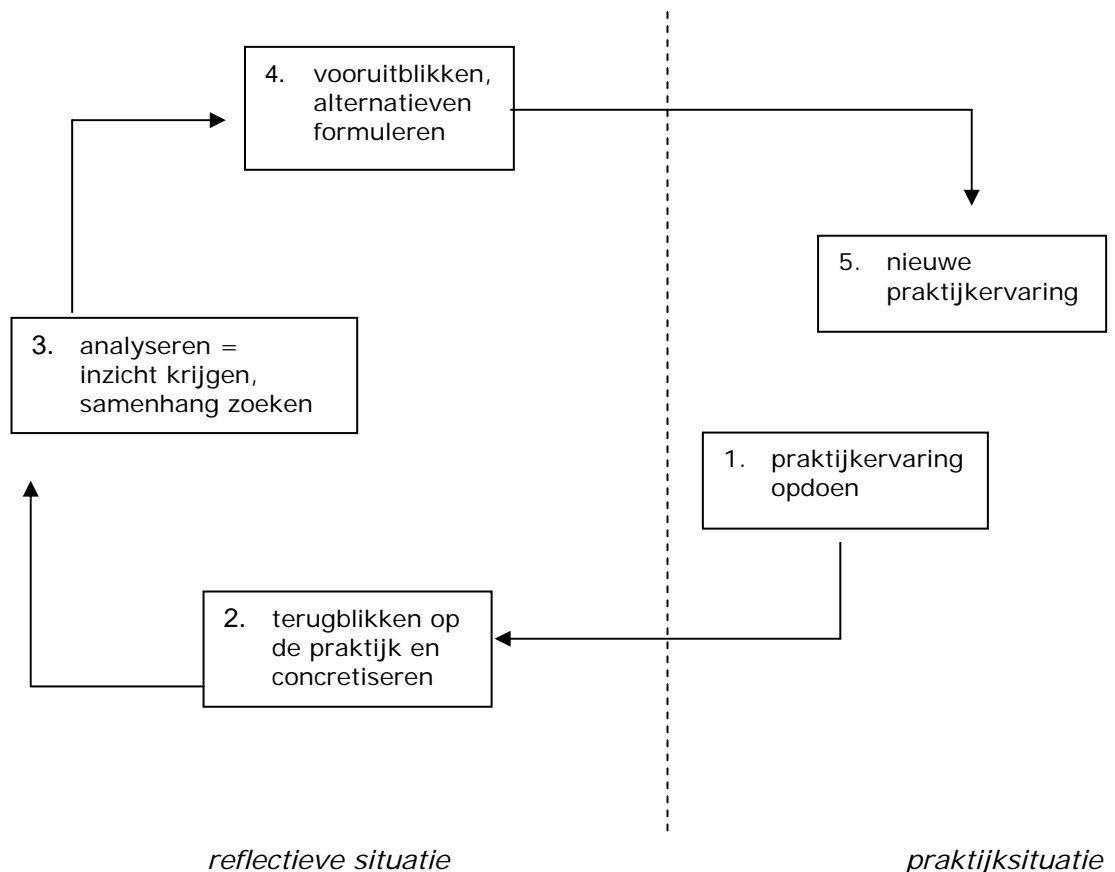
4. vooruitblikken, alternatieven formuleren

5. nieuwe praktijkervaring

3. analyseren = inzicht krijgen, samenhang zoeken

1. praktijkervaring opdoen

2. terugblikken op de praktijk en concretiseren

*reflectieve situatie*

*praktijksituatie*